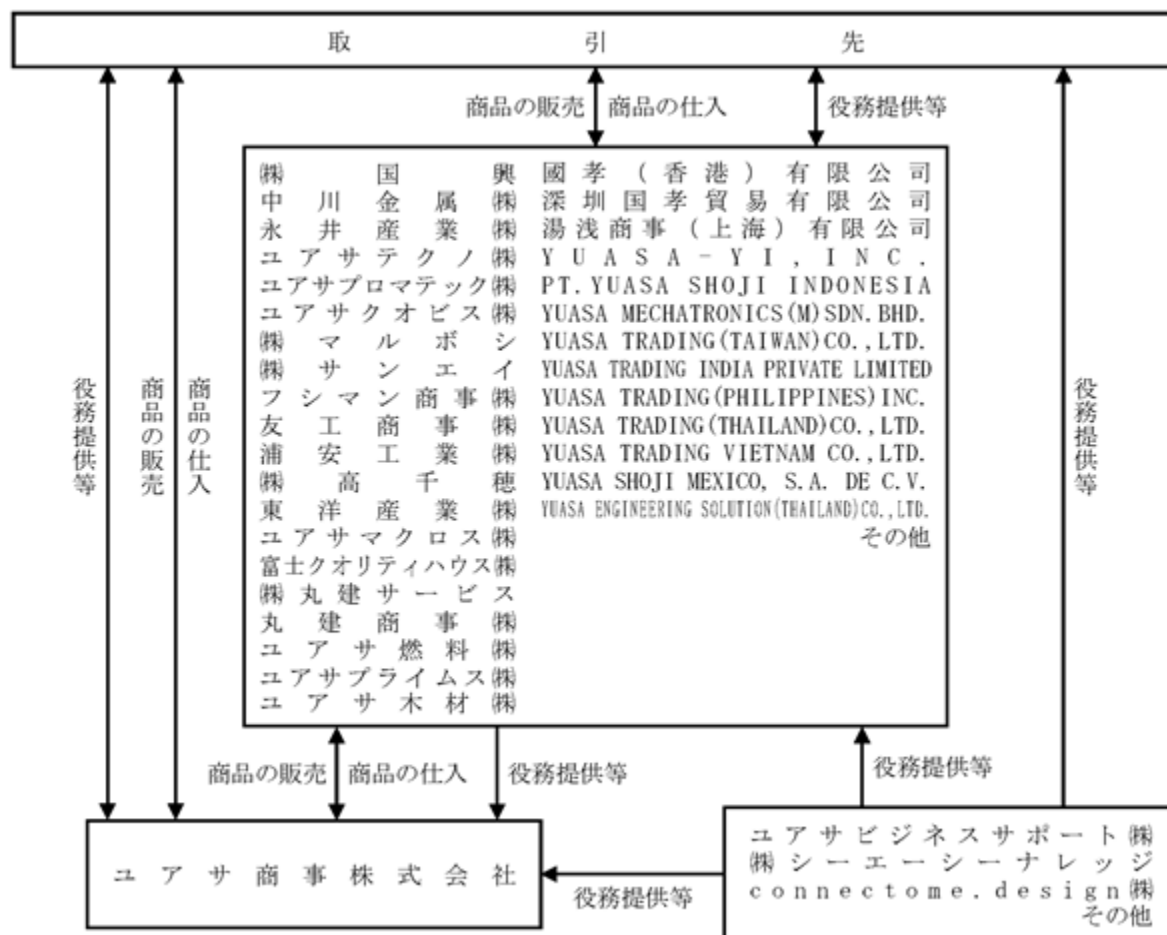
取 引 先

商品の販売 商品の仕入 役務提供等

役務提供等 商品の販売 商品の仕入

㈱国興
中川金属㈱
永井産業㈱
ユアサテクノ㈱
ユアサプロマテック㈱
ユアサクオビス㈱
㈱マルボシ
㈱サンエイ
フシマン商事㈱
友工商事㈱
浦安工業㈱
㈱高千穂
東洋産業㈱
ユアサマクロス㈱
富士クオリティハウス㈱
㈱丸建サービス
丸建商事㈱
ユアサ燃料㈱
ユアサプライムス㈱
ユアサ木材㈱

國孝(香港)有限公司
深圳国孝貿易有限公司
湯浅商事(上海)有限公司
YUASA-YI, INC.
PT. YUASA SHOJI INDONESIA
YUASA MECHATRONICS(M)SDN. BHD.
YUASA TRADING(TAIWAN)CO., LTD.
YUASA TRADING INDIA PRIVATE LIMITED
YUASA TRADING(PHILIPPINES)INC.
YUASA TRADING(THAILAND)CO., LTD.
YUASA TRADING VIETNAM CO., LTD.
YUASA SHOJI MEXICO, S.A. DE C.V.
YUASA ENGINEERING SOLUTION(THAILAND)CO., LTD.
その他

役務提供等

商品の販売 商品の仕入 役務提供等 役務提供等

ユアサ商事株式会社

役務提供等

ユアサビジネスサポート㈱
㈱シーエーシーナレッジ
connectome.design㈱
その他